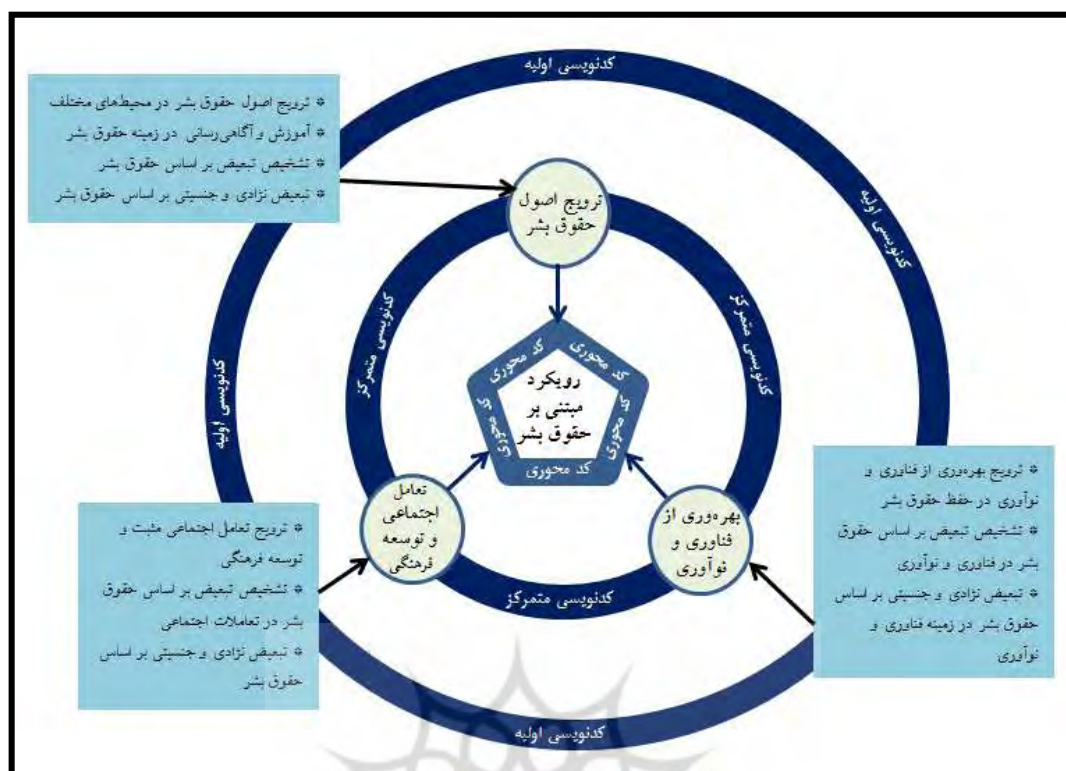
کدنویسی اولیه

❖ ترویج اصول حقوق بشر در محیط‌های مختلف
❖ آموزش و آگاهی‌رسانی در زمینه حقوق بشر
❖ تشخیص تبعیض بر اساس حقوق بشر
❖ تبعیض نژادی و جنسیتی بر اساس حقوق بشر

ترویج اصول حقوق بشر

کدنویسی اولیه

کدنویسی متمرکز

کدنویسی متمرکز

کدنویسی اولیه

کد محوری
کد محوری
کد محوری
کد محوری
کد محوری

رویکرد مبتنی بر حقوق بشر

❖ ترویج بهره‌وری از فناوری و نوآوری در حفظ حقوق بشر
❖ تشخیص تبعیض بر اساس حقوق بشر در فناوری و نوآوری
❖ تبعیض نژادی و جنسیتی بر اساس حقوق بشر در زمینه فناوری و نوآوری

تعامل اجتماعی و توسعه فرهنگی

بهره‌وری از فناوری و نوآوری

❖ ترویج تعامل اجتماعی مثبت و توسعه فرهنگی
❖ تشخیص تبعیض بر اساس حقوق بشر در تعاملات اجتماعی
❖ تبعیض نژادی و جنسیتی بر اساس حقوق بشر

کدنویسی متمرکز

کدنویسی اولیه